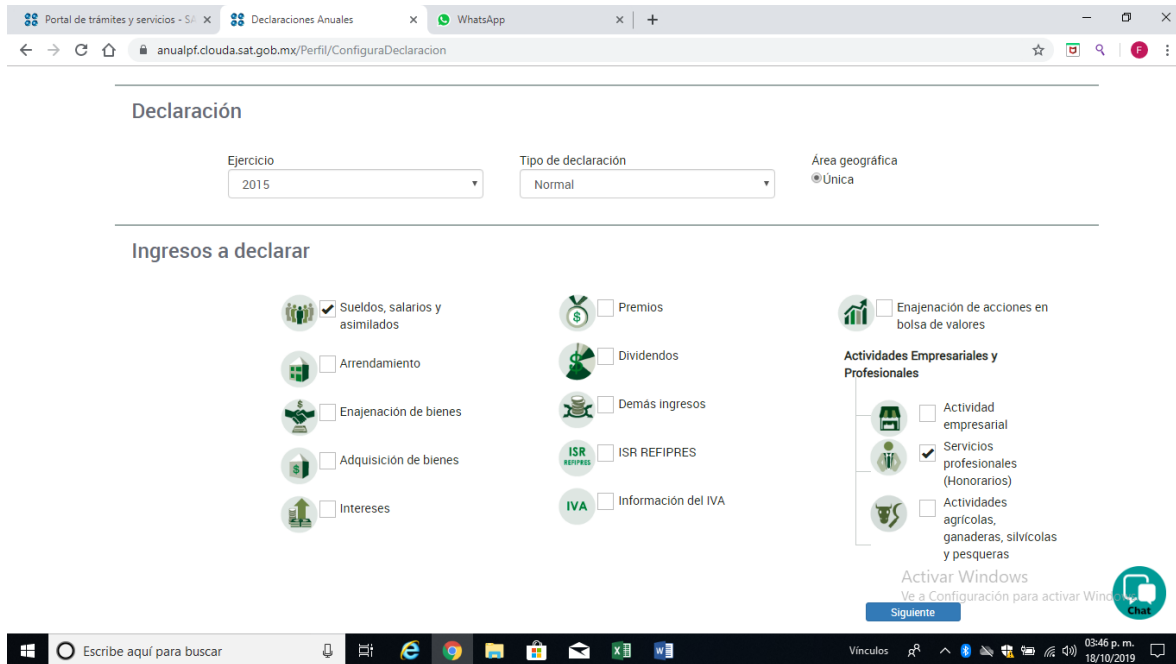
Portal de trámites y servicios - SA × Declaraciones Anuales × WhatsApp × +

anualpf.clouda.sat.gob.mx/Perfil/ConfiguraDeclaracion

F

Declaración

Ejercicio
2015

Tipo de declaración
Normal

Área geográfica
Única

Ingresos a declarar

Sueldos, salarios y asimilados

Arrendamiento

Enajenación de bienes

Adquisición de bienes

Intereses

Premios

Dividendos

Demás ingresos

ISR
REFIPRES
ISR REFIPRES

IVA
Información del IVA

Enajenación de acciones en bolsa de valores

Actividades Empresariales y Profesionales

Actividad empresarial

Servicios profesionales (Honorarios)

Actividades agrícolas, ganaderas, silvícolas y pesqueras

Activar Windows
Ve a Configuración para activar Windo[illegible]

Chat

Siguiente

Escribe aquí para buscar

Vínculos

03:46 p. m.
18/10/2019